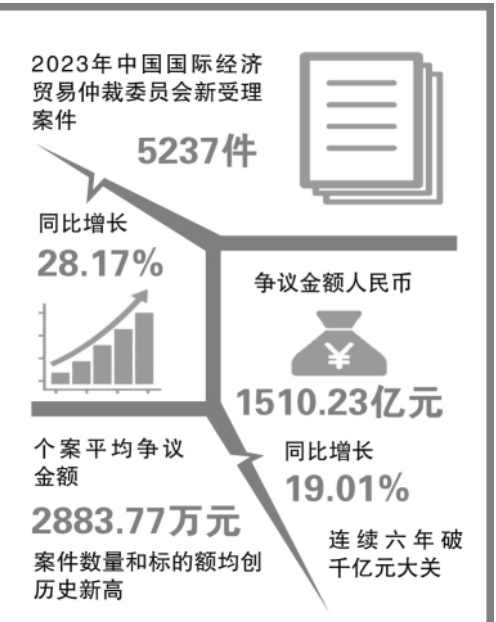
2023年中国国际经济贸易仲裁委员会新受理案件

5237件

同比增长

28.17%

争议金额人民币

¥

1510.23亿元

个案平均争议金额

同比增长

19.01%

2883.77万元

案件数量和标的额均创历史新高

连续六年破千亿元大关